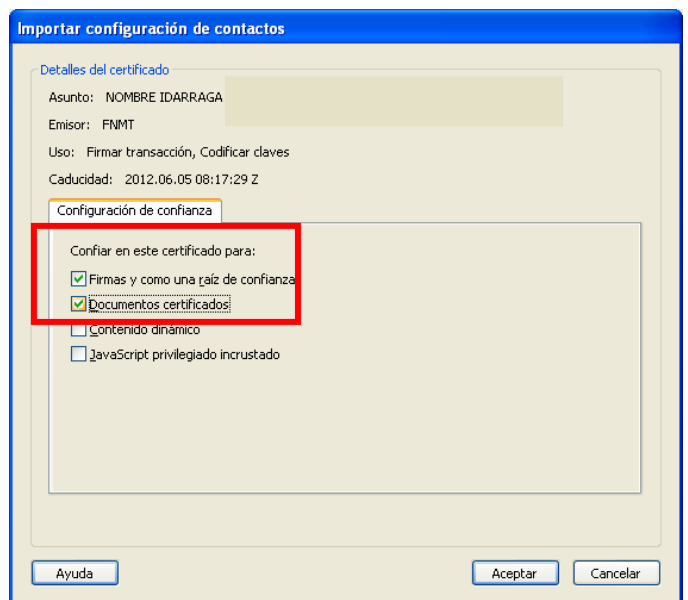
Importar configuración de contactos

Detalles del certificado

Asunto: NOMBRE IDARRAGA

Emisor: FNMT

Uso: Firmar transacción, Codificar claves

Caducidad: 2012.06.05 08:17:29 Z

Configuración de confianza

Confiar en este certificado para:

Firmas y como una raíz de confianza

Documentos certificados

Contenido dinámico

JavaScript privilegiado incrustado

Ayuda

Aceptar

Cancelar